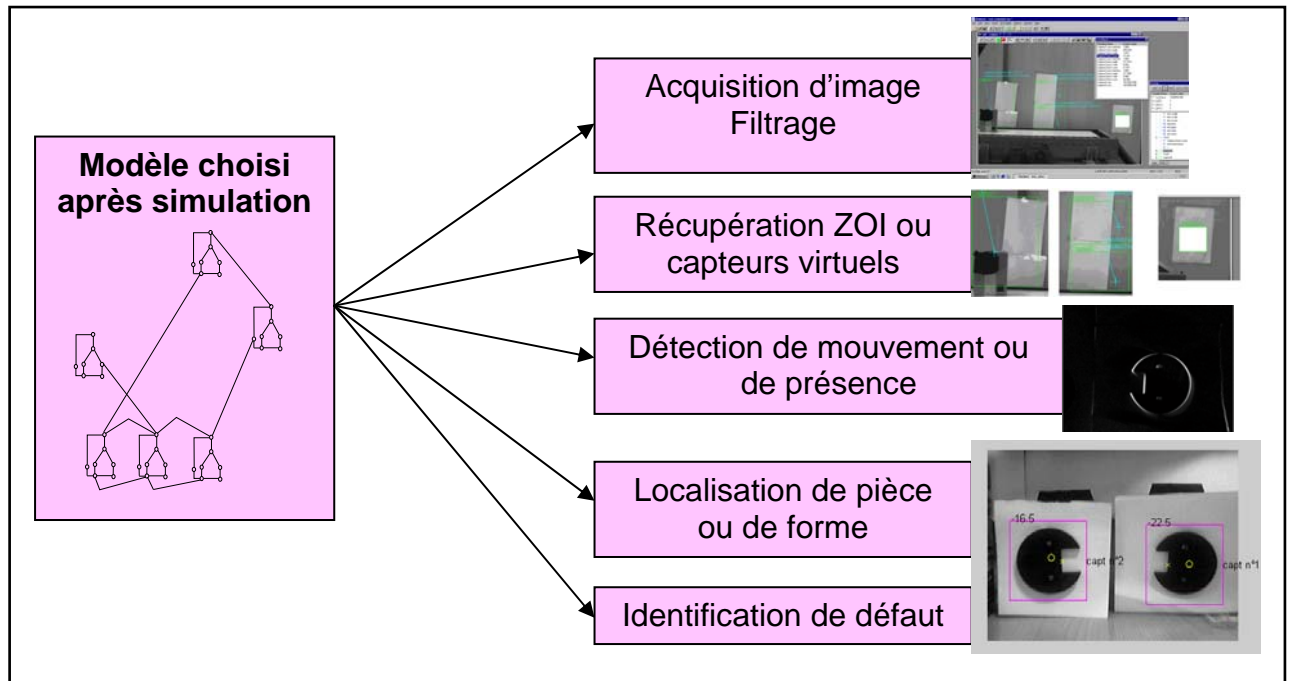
Modèle choisi après simulation

Acquisition d'image
Filtrage

Récupération ZOI ou capteurs virtuels

Détection de mouvement ou de présence

Localisation de pièce ou de forme

Identification de défaut

-16.5
capt n°2
-22.5
capt n°1